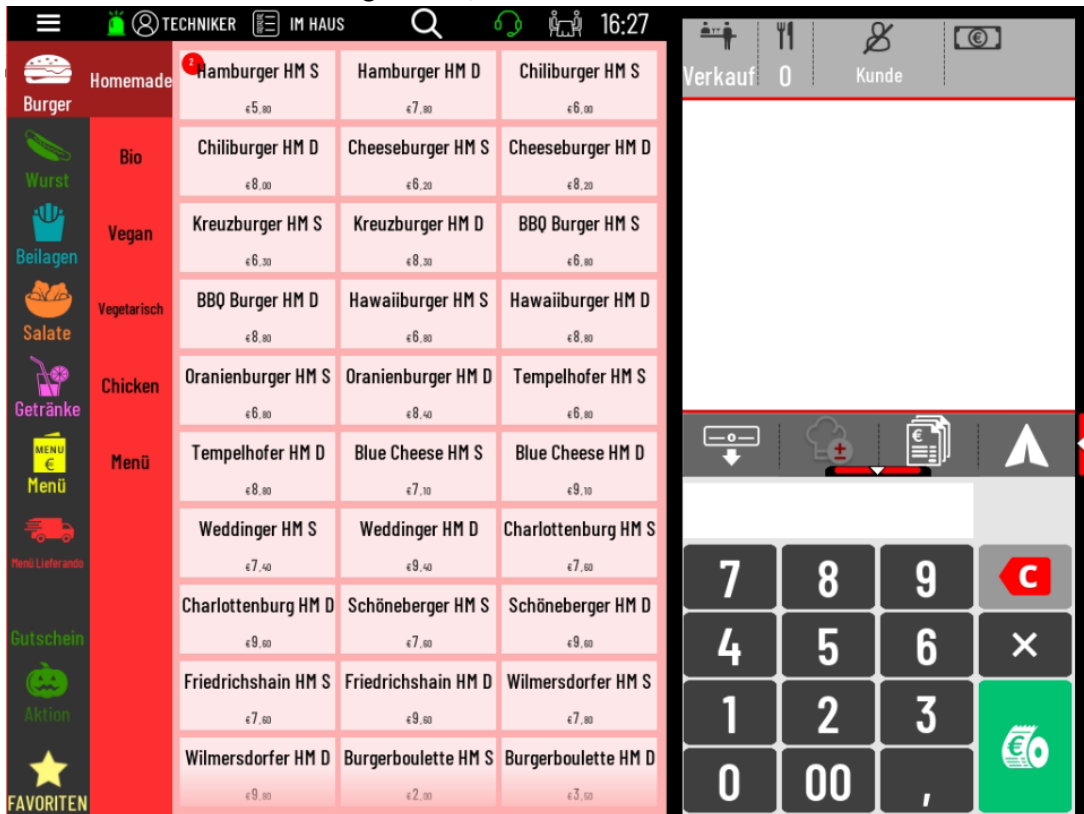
TECHNIKER IM HAUS 16:27

Burger
Wurst
Beilagen
Salate
Getränke
MENU €
Menü
Menü Lieferando
Gutschein
Aktion
FAVORITEN

Homemade
Bio
Vegan
Vegetarisch
Chicken
Menü

| | | |
|---|---|---|
| 2 Hamburger HM S €5,80 | Hamburger HM D €7,80 | Chiliburger HM S €6,00 |
| Chiliburger HM D €8,00 | Cheeseburger HM S €6,20 | Cheeseburger HM D €8,20 |
| Kreuzburger HM S €6,30 | Kreuzburger HM D €8,30 | BBQ Burger HM S €6,80 |
| BBQ Burger HM D €8,80 | Hawaiiburger HM S €6,80 | Hawaiiburger HM D €8,80 |
| Oranienburger HM S €6,80 | Oranienburger HM D €8,40 | Tempelhofer HM S €6,80 |
| Tempelhofer HM D €8,80 | Blue Cheese HM S €7,10 | Blue Cheese HM D €9,10 |
| Weddinger HM S €7,40 | Weddinger HM D €9,40 | Charlottenburg HM S €7,60 |
| Charlottenburg HM D €9,60 | Schöneberger HM S €7,60 | Schöneberger HM D €9,60 |
| Friedrichshain HM S €7,60 | Friedrichshain HM D €9,60 | Wilmersdorfer HM S €7,80 |
| Wilmersdorfer HM D €9,80 | Burgerboulette HM S €2,00 | Burgerboulette HM D €3,50 |

Verkauf 0 Kunde

7 8 9 C
4 5 6 ×
1 2 3
0 00 ,